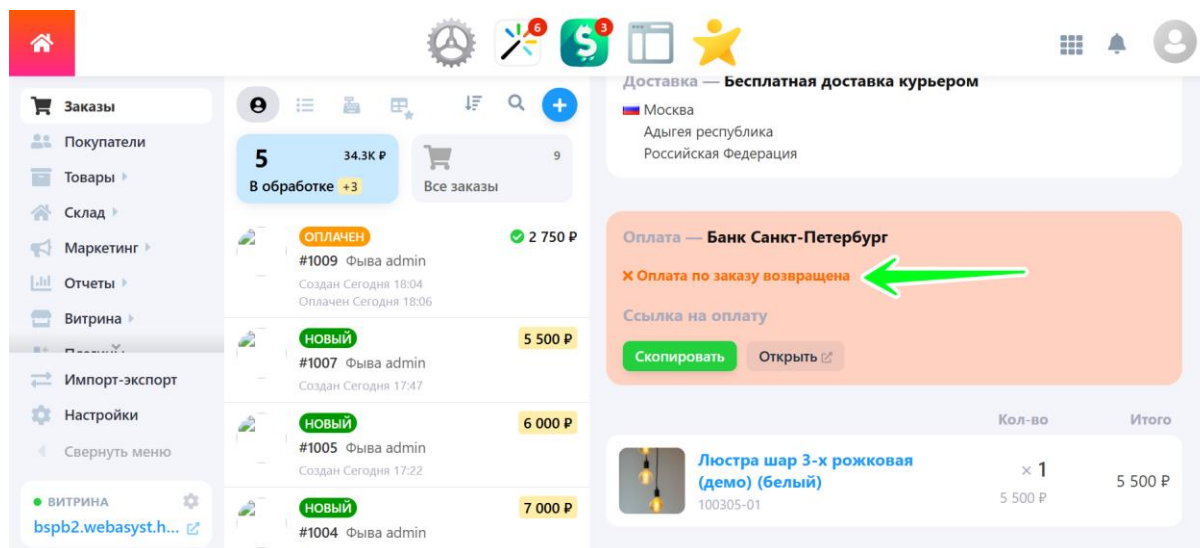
6
3

Заказы
Покупатели
Товары
Склад
Маркетинг
Отчеты
Витрина
Импорт-экспорт
Настройки
Свернуть меню

ВИТРИНА
bspb2.webasyst.h...

5 34.3K ₽
В обработке +3

9
Все заказы

ОПЛАЧЕН
2 750 ₽
#1009 Фыва admin
Создан Сегодня 18:04
Оплачен Сегодня 18:06

НОВЫЙ
5 500 ₽
#1007 Фыва admin
Создан Сегодня 17:47

НОВЫЙ
6 000 ₽
#1005 Фыва admin
Создан Сегодня 17:22

НОВЫЙ
7 000 ₽
#1004 Фыва admin

Доставка — Бесплатная доставка курьером
Москва
Адыгея республика
Российская Федерация

Оплата — Банк Санкт-Петербург
× Оплата по заказу возвращена
Ссылка на оплату
Скопировать
Открыть

Кол-во
Итого

Люстра шар 3-х рожковая (демо) (белый)
100305-01
× 1
5 500 ₽
5 500 ₽